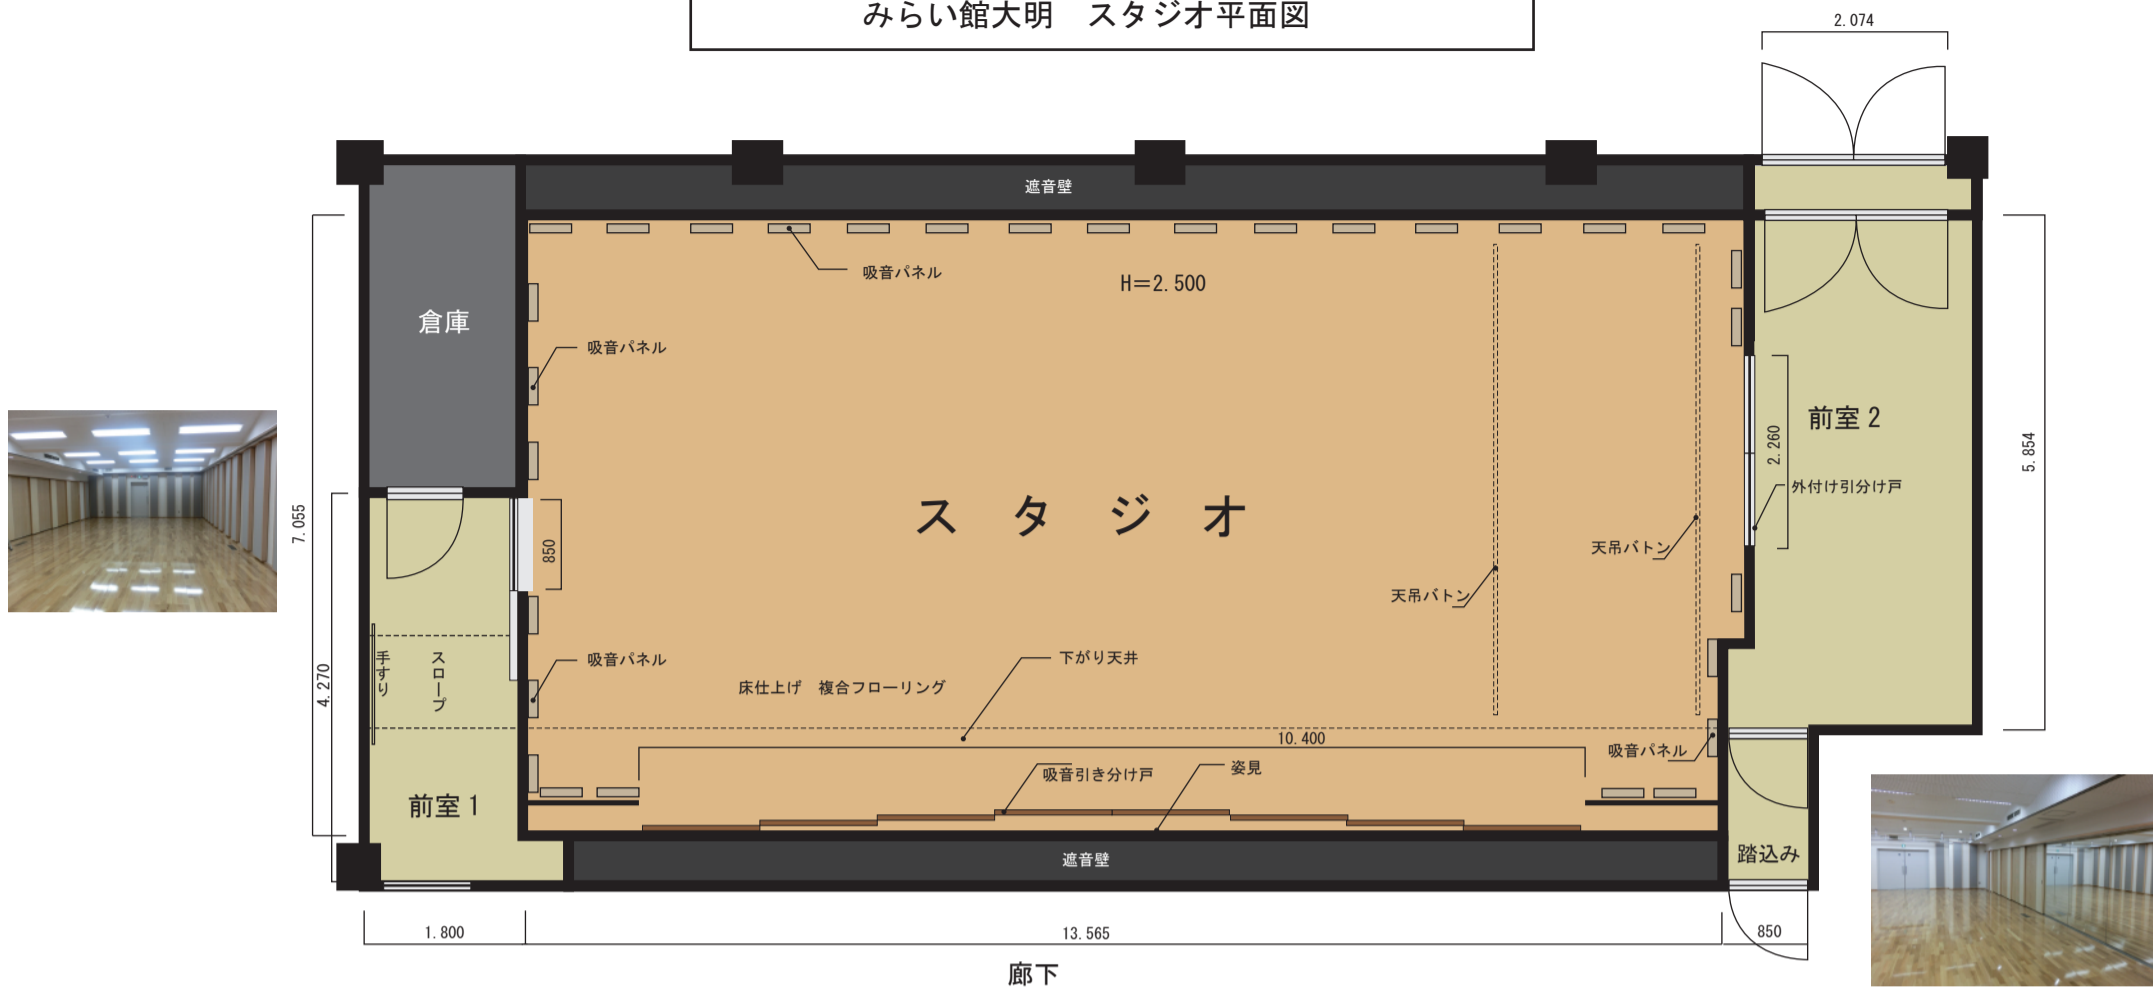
みらい館大明　スタジオ平面図

2.074

遮音壁

吸音パネル

H=2.500

倉庫

吸音パネル

前室 2

2.260

外付け引分け戸

7.055

5.854

850

スタジオ

天吊バトン

天吊バトン

吸音パネル

下がり天井

手すり

スロープ

床仕上げ　複合フローリング

4.270

10.400

吸音パネル

吸音引き分け戸

姿見

前室 1

遮音壁

踏込み

1.800

13.565

850

廊下